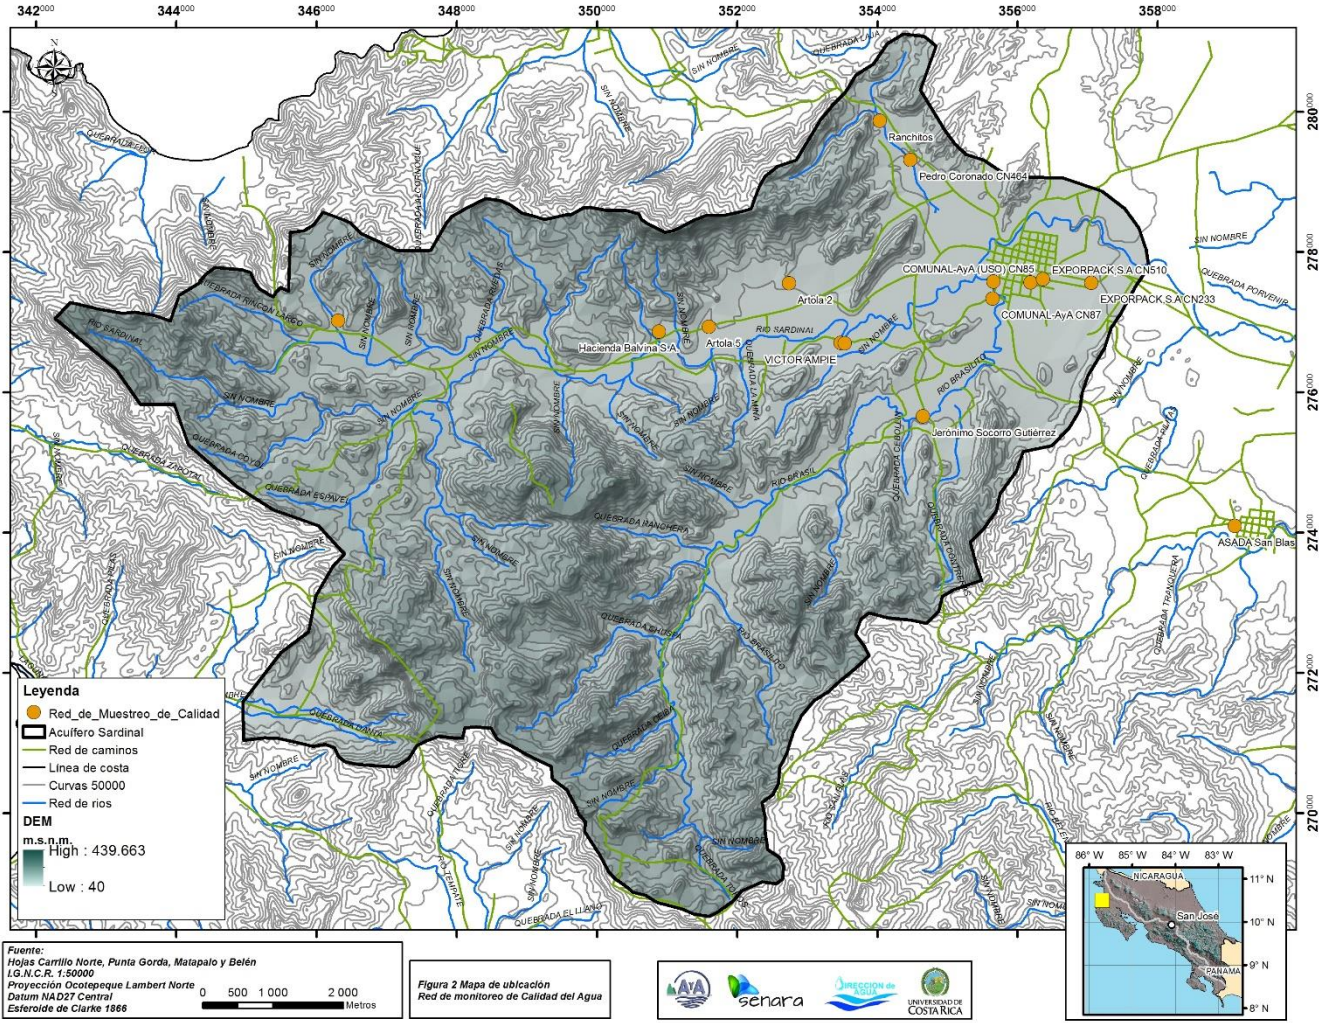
342000 344000 346000 348000 350000 352000 354000 356000 358000

280000 278000 276000 274000 272000 270000

N

QUEBRADA LAJA
SIN NOMBRE
SIN NOMBRE
QUEBRADA TECO
QUEBRADA CORNOQUE
QUEBRADA RINCON LARGO
SIN NOMBRE
RIO SARDINAL
SIN NOMBRE
QUEBRADA ZAPOTE
QUEBRADA COYOL
QUEBRADA ESPAVEL
QUEBRADA RANCHERA
QUEBRADA CHUSPA
QUEBRADA LA DANTA
QUEBRADA LA PALMA
QUEBRADA EL LLANO
RIO SARDINAL
RIO BRASIL
RIO BRASILITO
QUEBRADA CONTRERAS
QUEBRADA PORVENIR
QUEBRADA TRANQUERA
SIN NOMBRE

Ranchitos
Pedro Coronado CN464
COMUNAL-AyA (USO) CN85
EXPORPACK S.A CN510
EXPORPACK S.A CN233
COMUNAL-AyA CN87
Artola 2
Artola 5
Hacienda Balvina S.A
VICTOR AMPIE
Jerónimo Socorro Gutiérrez
ASADA San Blas

Leyenda
Red_de_Muestreo_de_Calidad
Acuifero Sardinal
Red de caminos
Línea de costa
Curvas 50000
Red de rios
DEM
m.s.n.m.
High : 439.663
Low : 40

86° W 85° W 84° W 83° W
NICARAGUA
11° N
10° N
San José
9° N
PANAMA
8° N

Fuente:
Hojas Carrillo Norte, Punta Gorda, Matapalo y Belén
I.G.N.C.R. 1:50000
Proyección Ocotepeque Lambert Norte
Datum NAD27 Central
Esferoide de Clarke 1866

0 500 1 000 2 000
Metros

Figura 2 Mapa de ubicación
Red de monitoreo de Calidad del Agua

AyA
senara
Dirección de Agua
UNIVERSIDAD DE COSTA RICA